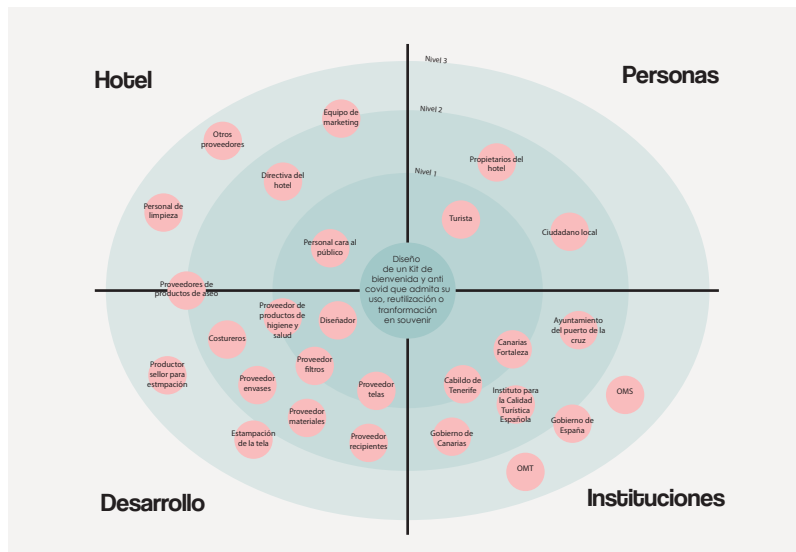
Hotel

Personas

Desarrollo

Instituciones

Nivel 3

Nivel 2

Nivel 1

Diseño de un Kit de bienvenida y anti covid que admita su uso, reutilización o tranformación en souvenir

Equipo de marketing

Otros proveedores

Directiva del hotel

Personal de limpieza

Personal cara al público

Proveedores de productos de aseo

Propietarios del hotel

Turista

Ciudadano local

Proveedor de productos de higiene y salud

Diseñador

Costureros

Productor sellor para estmpación

Proveedor filtros

Proveedor envases

Proveedor telas

Proveedor materiales

Estampación de la tela

Proveedor recipientes

Ayuntamiento del puerto de la cruz

Canarias Fortaleza

Cabildo de Tenerife

Instituto para la Calidad Turística Española

OMS

Gobierno de España

Gobierno de Canarias

OMT